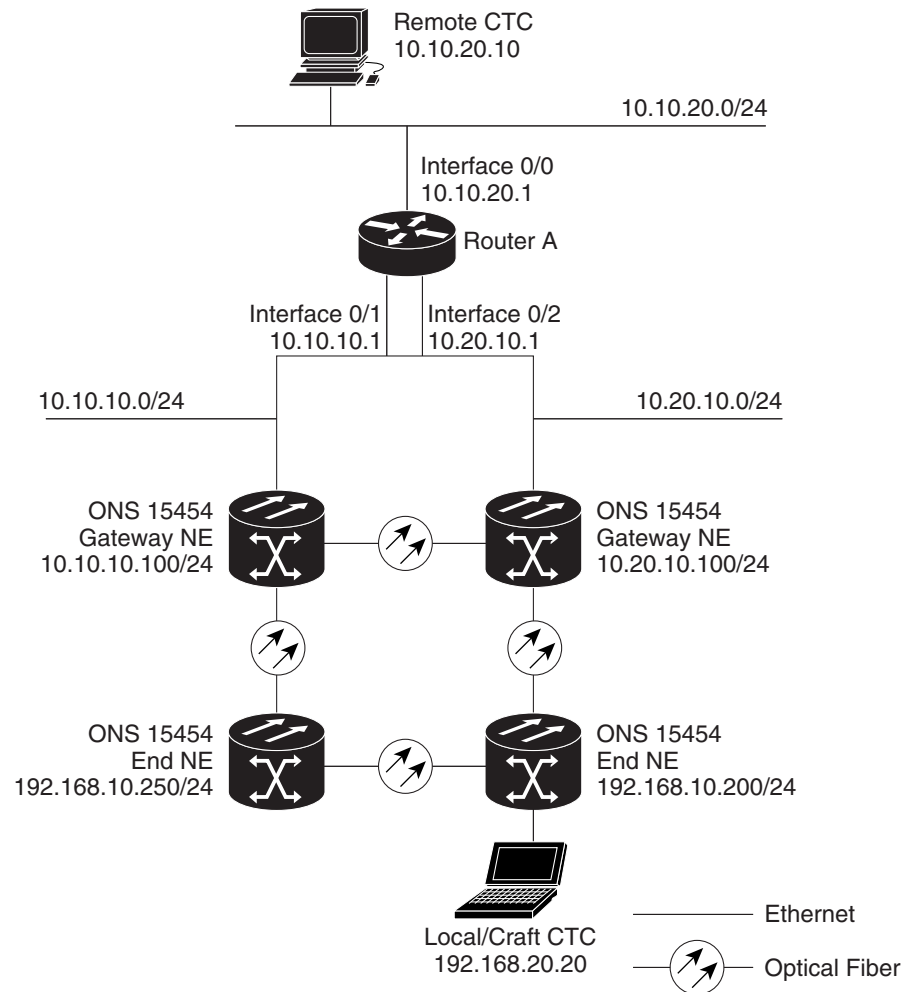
Remote CTC
10.10.20.10

10.10.20.0/24

Interface 0/0
10.10.20.1

Router A

Interface 0/1
10.10.10.1

Interface 0/2
10.20.10.1

10.10.10.0/24

10.20.10.0/24

ONS 15454
Gateway NE
10.10.10.100/24

ONS 15454
Gateway NE
10.20.10.100/24

ONS 15454
End NE
192.168.10.250/24

ONS 15454
End NE
192.168.10.200/24

Local/Craft CTC
192.168.20.20

Ethernet

Optical Fiber